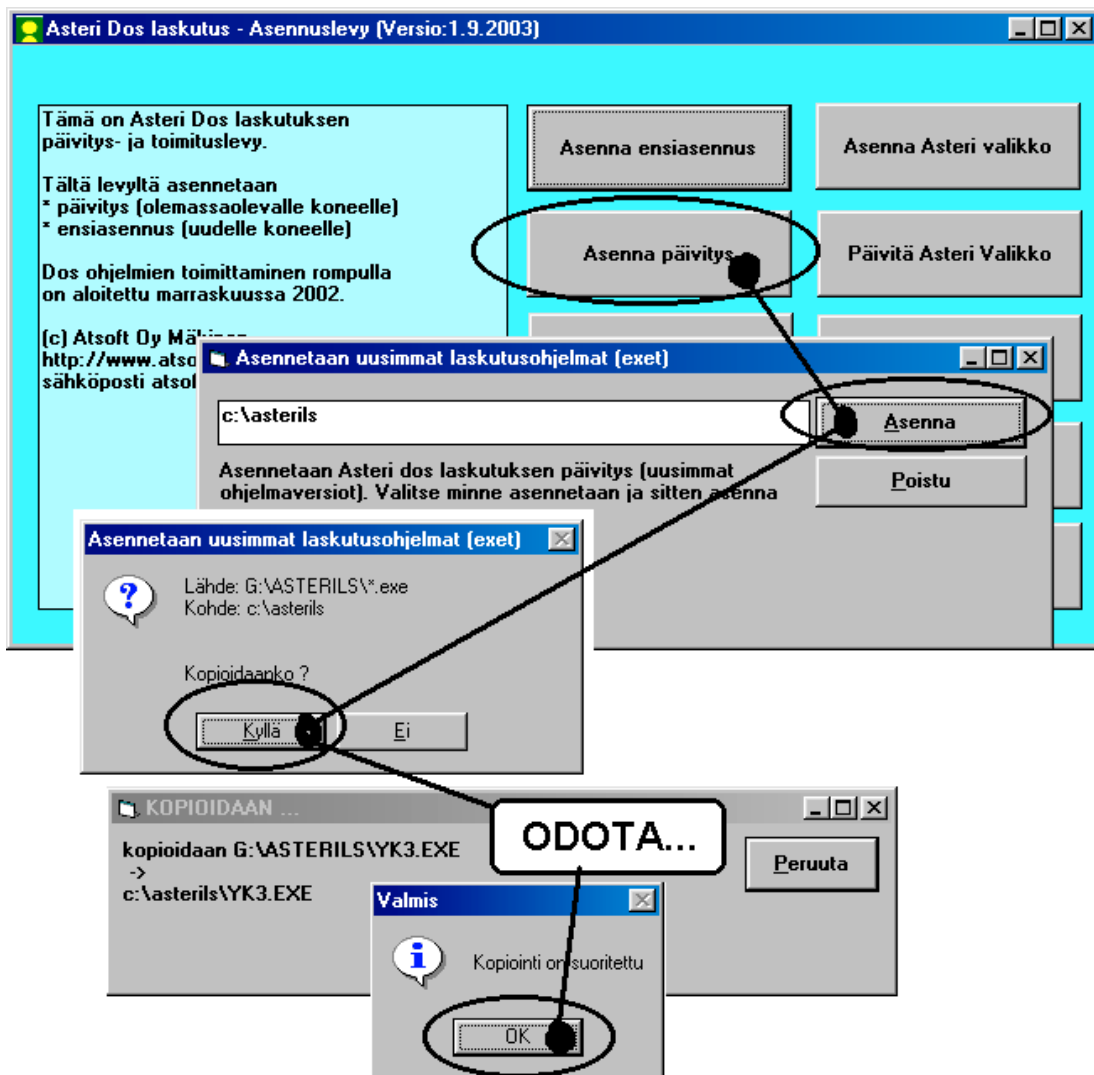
Asteri Dos laskutus - Asennuslevy (Versio:1.9.2003)

Tämä on Asteri Dos laskutuksen päivitys- ja toimituslevy.

Tältä levyltä asennetaan
* päivitys (olemassaolevalle koneelle)
* ensiasennus (uudelle koneelle)

Dos ohjelmien toimittaminen rompulla on aloitettu marraskuussa 2002.

(c) Atsoft Oy Mä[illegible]
http://www.atso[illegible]
sähköposti atso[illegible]

Asenna ensiasennus

Asenna Asteri valikko

Asenna päivitys

Päivitä Asteri Valikko

Asennetaan uusimmat laskutusohjelmat (exet)

c:\asterils

Asenna

Asennetaan Asteri dos laskutuksen päivitys (uusimmat ohjelmaversiot). Valitse minne asennetaan ja sitten asenna

Poistu

Asennetaan uusimmat laskutusohjelmat (exet)

Lähde: G:\ASTERILS\*.exe
Kohde: c:\asterils

Kopioidaanko ?

Kyllä

Ei

KOPIOIDAAN ...

kopioidaan G:\ASTERILS\YK3.EXE
->
c:\asterils\YK3.EXE

ODOTA...

Peruuta

Valmis

Kopiointi on suoritettu

OK